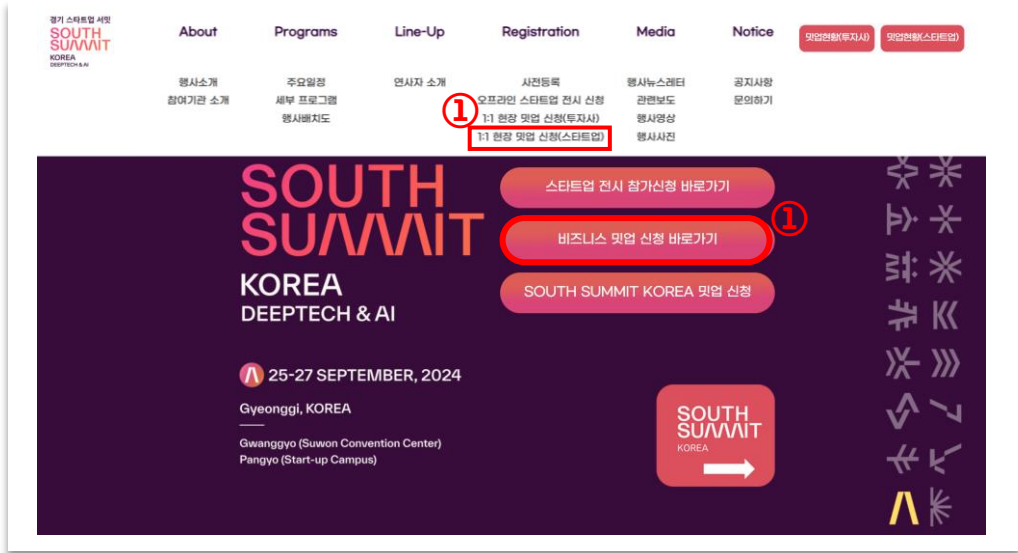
경기 스타트업 서밋
SOUTH SUMMIT
KOREA
DEEPTECH & AI

About
행사소개
참여기관 소개

Programs
주요일정
세부 프로그램
행사배치도

Line-Up
연사자 소개

Registration
사전등록
오프라인 스타트업 전시 신청
1:1 현장 밋업 신청(투자사)
1:1 현장 밋업 신청(스타트업)

Media
행사뉴스레터
관련보도
행사영상
행사사진

Notice
공지사항
문의하기

밋업현황(투자사)
밋업현황(스타트업)

①

SOUTH SUMMIT
KOREA
DEEPTECH & AI

스타트업 전시 참가신청 바로가기
비즈니스 밋업 신청 바로가기
①
SOUTH SUMMIT KOREA 밋업 신청

25-27 SEPTEMBER, 2024
Gyeonggi, KOREA
Gwanggyo (Suwon Convention Center)
Pangyo (Start-up Campus)

SOUTH SUMMIT
KOREA